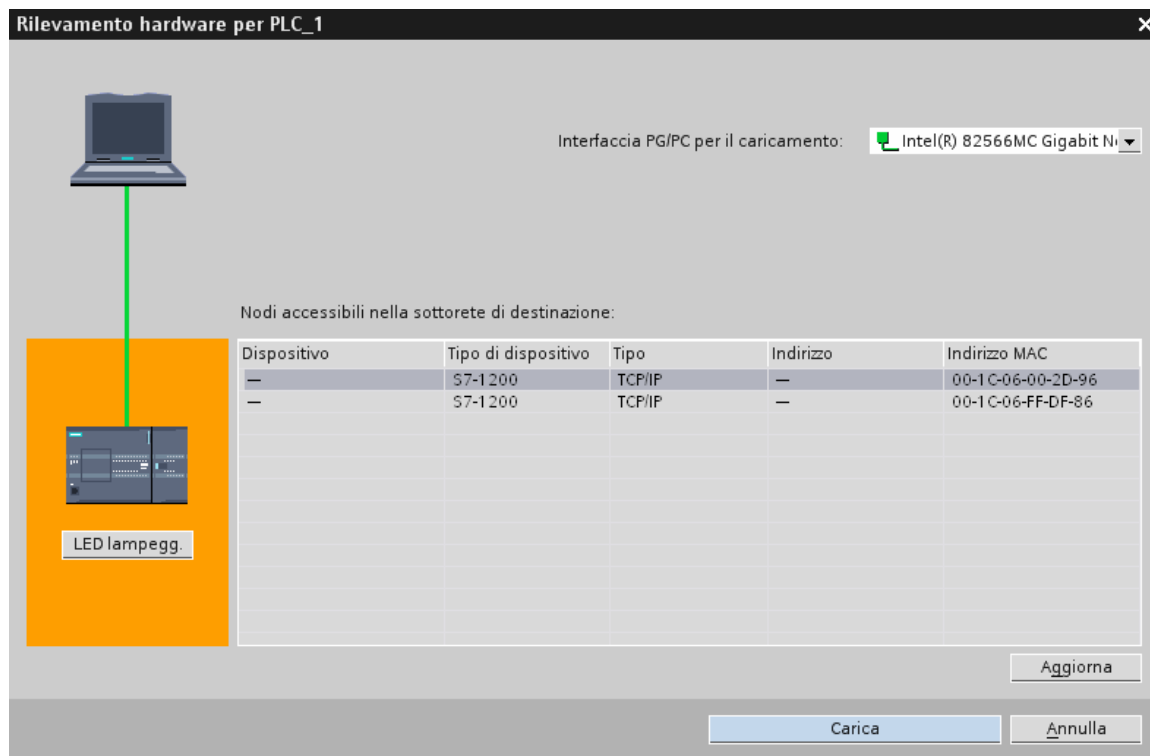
Rilevamento hardware per PLC_1

Interfaccia PG/PC per il caricamento: Intel(R) 82566MC Gigabit N

Nodi accessibili nella sottorete di destinazione:

| Dispositivo | Tipo di dispositivo | Tipo | Indirizzo | Indirizzo MAC |
|---|---|---|---|---|
| — | S7-1200 | TCP/IP | — | 00-1C-06-00-2D-96 |
| — | S7-1200 | TCP/IP | — | 00-1C-06-FF-DF-86 |

LED lampegg.

Aggiorna

Carica

Annulla